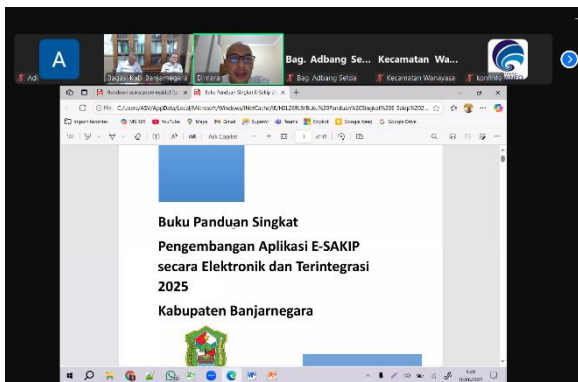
A
Adi
Bagas Kab. Banjarnegara
Dinkara
Bag. Adbang Se...
Bag. Adbang Setda
Kecamatan Wa...
Kecamatan Wanayasa
kominfo

Panduan acara zoom.mobil (1)
Buku Panduan Singkat E-Sakip
File C:/Users/ASV/AppData/Local/Microsoft/Windows/INetCache/IE/H01208J/Buku%20Panduan%20Singkat%20E-Sakip%202...
Import favorites
MS 365
YouTube
Maps
Gmail
Superapp
Teams
Copilot
Google Keep
Google Drive
Ask Copilot
1
of 46

Buku Panduan Singkat

Pengembangan Aplikasi E-SAKIP secara Elektronik dan Terintegrasi 2025

Kabupaten Banjarnegara